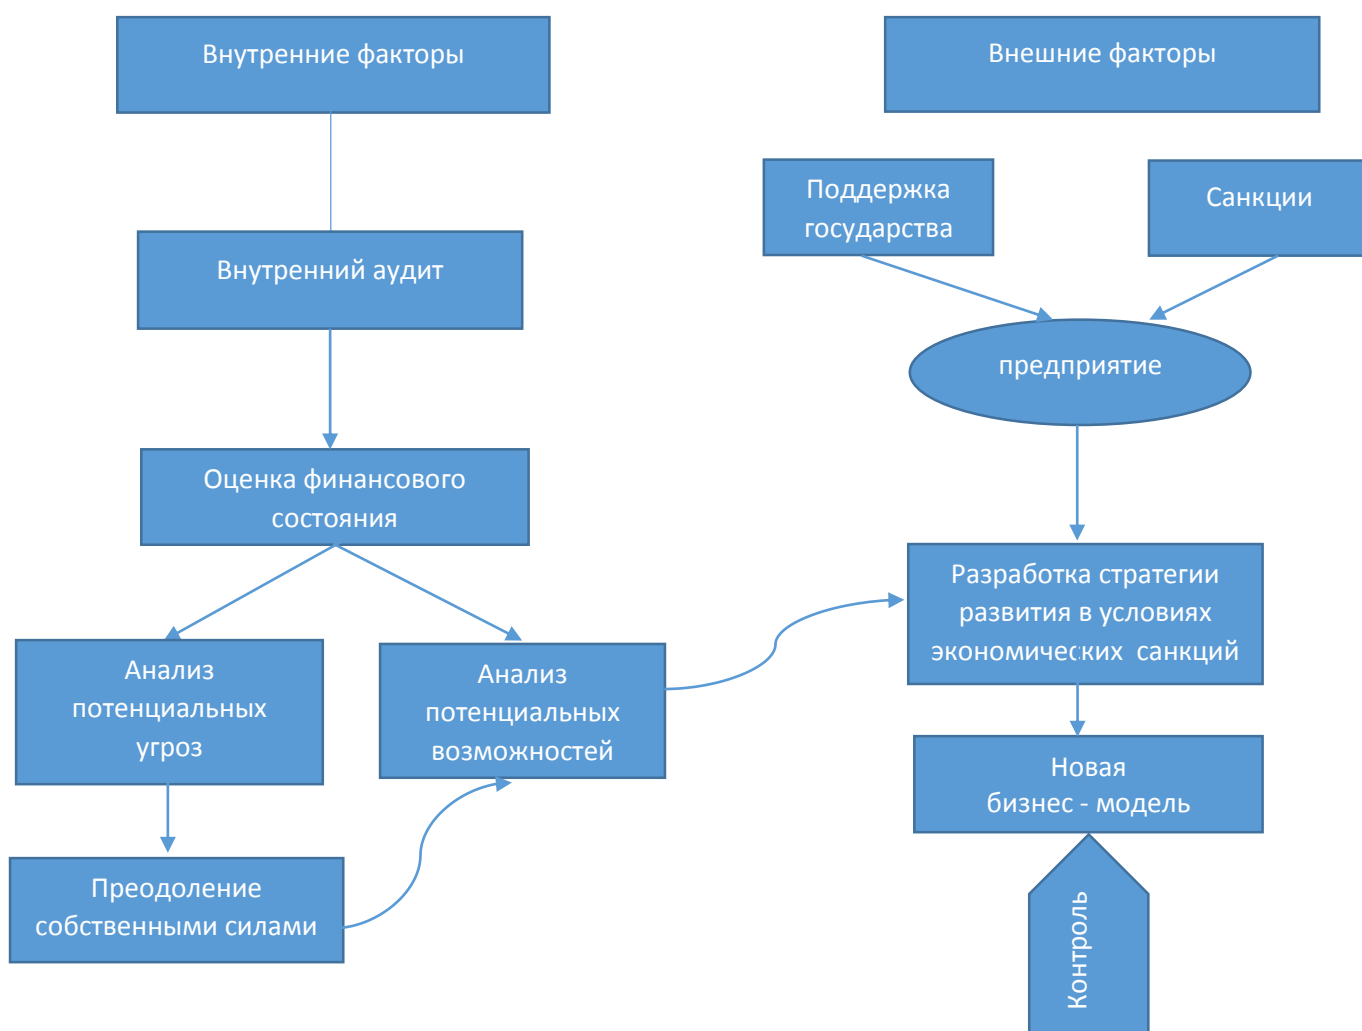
Внутренние факторы

Внешние факторы

Поддержка государства

Санкции

Внутренний аудит

предприятие

Оценка финансового состояния

Разработка стратегии развития в условиях экономических санкций

Анализ потенциальных угроз

Анализ потенциальных возможностей

Новая бизнес - модель

Преодоление собственными силами

Контроль